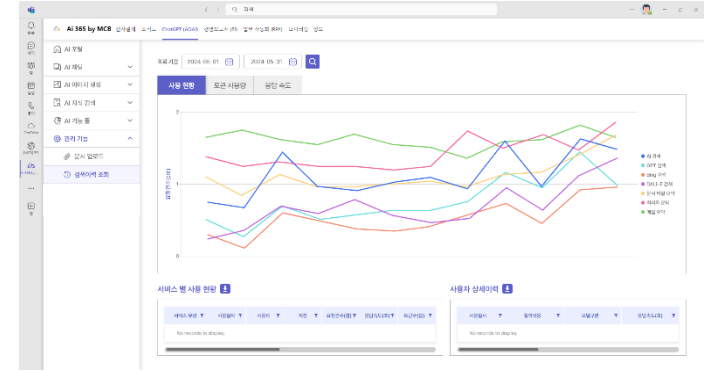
검색

AI 365 by MCB 인사말씀 소식 ChatGPT (AOAI) 생성도구 (BI) 업무 자동화 (RPA) 보고서 설정

AI 포털
AI 채팅
AI 이미지 생성
AI 지식 검색
AI 기능 툴
관리 기능
문서 업로드
검색이력 조회

조회 기간 2024-05-01 2024-05-31

사용 현황 토큰 사용량 응답 속도

2
1
0

AI 전체
GPT 검색
Bing 검색
가이드 검색
문서 요약 분석
데이터 분석
웹링 요약

서비스 별 사용 현황
서비스 분류 사용횟수 사용자 직원 토큰 사용량 평균응답시간 최근사용일
No records to display.

사용자 상세이력
사용일시 질의내용 모델구분 응답시간
No records to display.